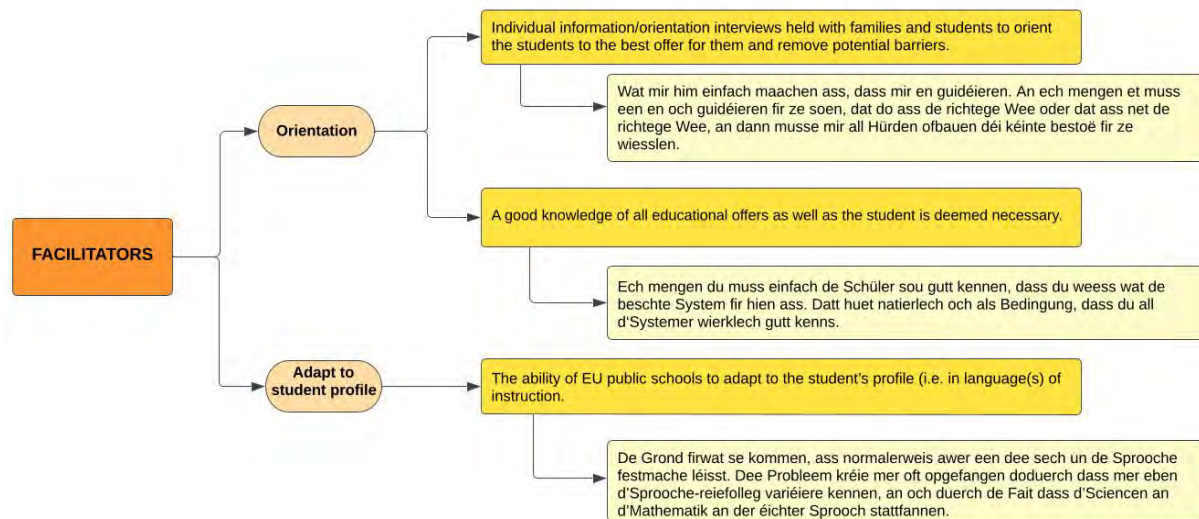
FACILITATORS

Orientation

Individual information/orientation interviews held with families and students to orient the students to the best offer for them and remove potential barriers.

Wat mir him einfach maachen ass, dass mir en guidéieren. An ech mengen et muss een en och guidéieren fir ze soen, dat do ass de richtege Wee oder dat ass net de richtege Wee, an dann musse mir all Hürden ofbauen déi kéinte bestoë fir ze wiesslen.

A good knowledge of all educational offers as well as the student is deemed necessary.

Ech mengen du muss einfach de Schüler sou gutt kennen, dass du weess wat de beschte System fir hien ass. Datt huet natierlech och als Bedingung, dass du all d'Systemer wierklech gutt kenns.

Adapt to student profile

The ability of EU public schools to adapt to the student's profile (i.e. in language(s) of instruction.

De Grond firwat se kommen, ass normalerweis awer een dee sech un de Sprooche festmache léisst. Dee Probleem kréie mer oft opgefangen doduerch dass mer eben d'Sprooche-reiefolleg variéiere kennen, an och duerch de Fait dass d'Sciencen an d'Mathematik an der éichter Sprooch stattfannen.